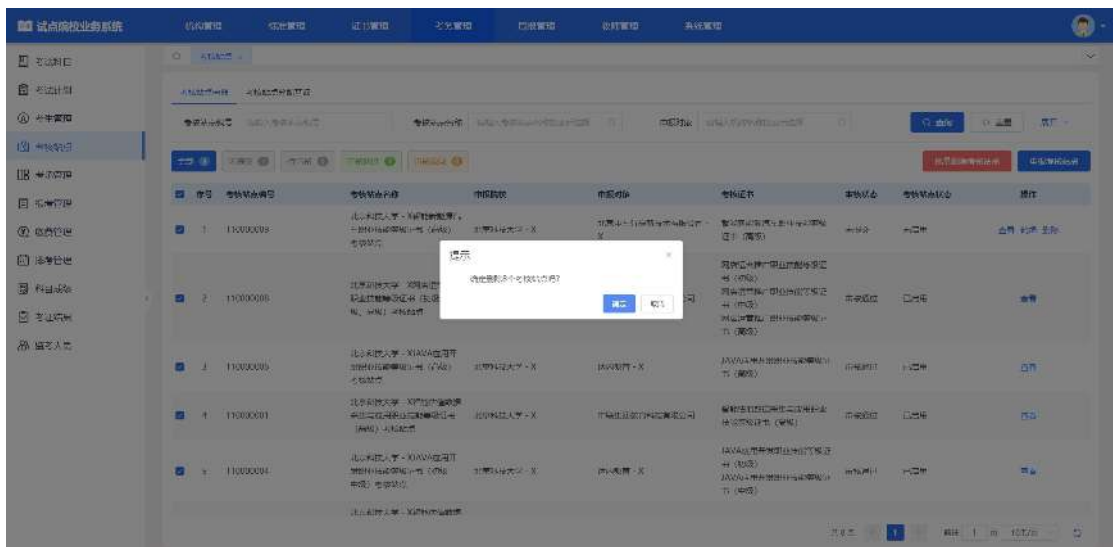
试点院校业务系统

机构管理 标准管理 证书管理 考务管理 日常管理 教材管理 系统管理

考试报名
考试计划
考生管理
考核站点
考场管理
考务管理
成绩管理
证书管理
科目成绩
考证统计
报名人员

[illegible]

考核站点列表 考核站点审核列表

考核站点编号 考核站点名称 申报院校

查询 重置 展开

全部 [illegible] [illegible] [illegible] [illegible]

批量删除考核站点 申报考核站点

| 序号 | 考核站点编号 | 考核站点名称 | 申报院校 | 申报对象 | 考核证书 | 审核状态 | 考核站点状态 | 操作 |
|---|---|---|---|---|---|---|---|---|
| 1 | 110000008 | 北京科技大学-X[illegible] | 北京科技大学-X | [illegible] | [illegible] | 未审核 | 未启用 | 查看 修改 删除 |
| 2 | 110000006 | 北京科技大学-X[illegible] | | | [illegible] | 审核通过 | 已启用 | 查看 |
| 3 | 110000005 | 北京科技大学-XJAVA应用开发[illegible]考核站点 | 北京科技大学-X | JAVA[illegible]-X | JAVA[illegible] | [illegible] | 已启用 | 查看 |
| 4 | 110000001 | 北京科技大学-X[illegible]考核站点 | 北京科技大学-X | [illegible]公司 | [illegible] | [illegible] | 已启用 | 查看 |
| 5 | 110000004 | 北京科技大学-XJAVA应用开发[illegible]考核站点 | 北京科技大学-X | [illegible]-X | JAVA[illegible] | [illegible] | 已启用 | 查看 |
| | | 北京科技大学-X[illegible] | | | | | | |

提示
确定删除这个考核站点吗?
确定 取消

共5条 1 前往 1 页 10条/页